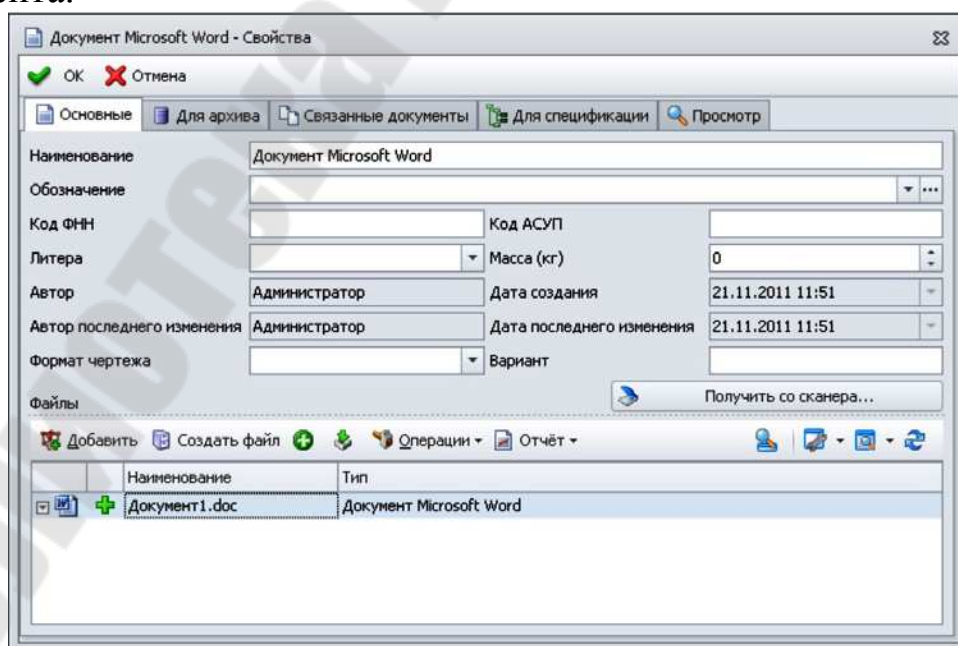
Документ Microsoft Word - Свойства

OK Отмена

Основные | Для архива | Связанные документы | Для спецификации | Просмотр

Наименование Документ Microsoft Word

Обозначение

Код ФНН

Код АСУП

Литера

Масса (кг) 0

Автор Администратор

Дата создания 21.11.2011 11:51

Автор последнего изменения Администратор

Дата последнего изменения 21.11.2011 11:51

Формат чертежа

Вариант

Файлы

Получить со сканера...

Добавить Создать файл Операции Отчёт

| Наименование | Тип |
|---|---|
| Документ1.doc | Документ Microsoft Word |